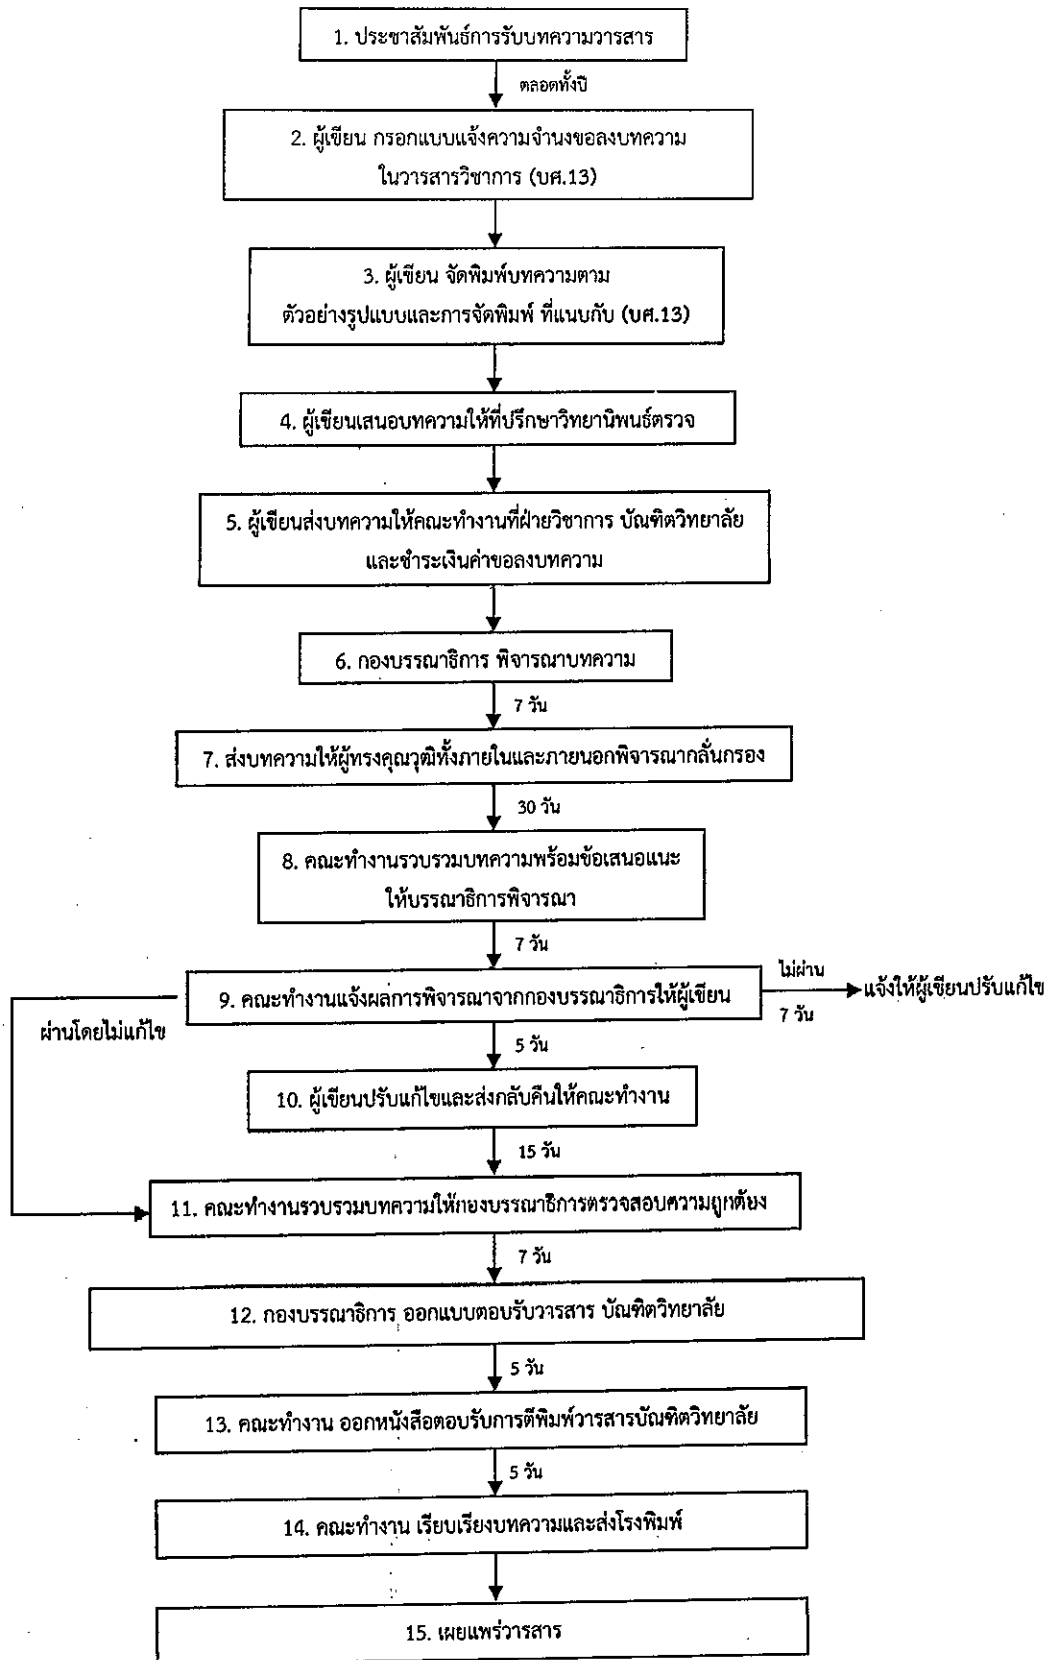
1. ประชาสัมพันธ์การรับบทความวารสาร

ตลอดทั้งปี

2. ผู้เขียน กรอกแบบแจ้งความจำนงขอลงบทความในวารสารวิชาการ (บศ.13)

3. ผู้เขียน จัดพิมพ์บทความตามตัวอย่างรูปแบบและการจัดพิมพ์ ที่แนบกับ (บศ.13)

4. ผู้เขียนเสนอบทความให้ที่ปรึกษาวิทยานิพนธ์ตรวจ

5. ผู้เขียนส่งบทความให้คณะทำงานที่ฝ่ายวิชาการ บัณฑิตวิทยาลัย และชำระเงินค่าขอลงบทความ

6. กองบรรณาธิการ พิจารณาบทความ

7 วัน

7. ส่งบทความให้ผู้ทรงคุณวุฒิทั้งภายในและภายนอกพิจารณากลั่นกรอง

30 วัน

8. คณะทำงานรวบรวมบทความพร้อมข้อเสนอแนะให้บรรณาธิการพิจารณา

7 วัน

9. คณะทำงานแจ้งผลการพิจารณาจากกองบรรณาธิการให้ผู้เขียน

ไม่ผ่าน

7 วัน

แจ้งให้ผู้เขียนปรับแก้ไข

ผ่านโดยไม่แก้ไข

5 วัน

10. ผู้เขียนปรับแก้ไขและส่งกลับคืนให้คณะทำงาน

15 วัน

11. คณะทำงานรวบรวมบทความให้กองบรรณาธิการตรวจสอบความถูกต้อง

7 วัน

12. กองบรรณาธิการ ออกแบบตอบรับวารสาร บัณฑิตวิทยาลัย

5 วัน

13. คณะทำงาน ออกหนังสือตอบรับการตีพิมพ์วารสารบัณฑิตวิทยาลัย

5 วัน

14. คณะทำงาน เรียบเรียงบทความและส่งโรงพิมพ์

15. เผยแพร่วารสาร